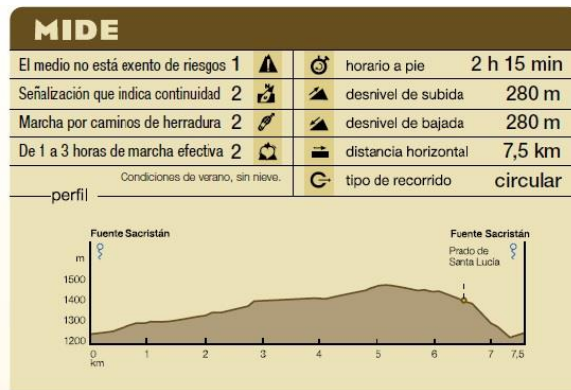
MIDE

| | | | | |
|---|---|---|---|---|
| El medio no está exento de riesgos | 1 | horario a pie | 2 h 15 min |
| Señalización que indica continuidad | 2 | desnivel de subida | 280 m |
| Marcha por caminos de herradura | 2 | desnivel de bajada | 280 m |
| De 1 a 3 horas de marcha efectiva | 2 | distancia horizontal | 7,5 km |
| Condiciones de verano, sin nieve. | | tipo de recorrido | circular |

perfil

Fuente Sacristán

Fuente Sacristán

Prado de Santa Lucía

m

1500

1400

1300

1200

0
km

1

2

3

4

5

6

7

7,5